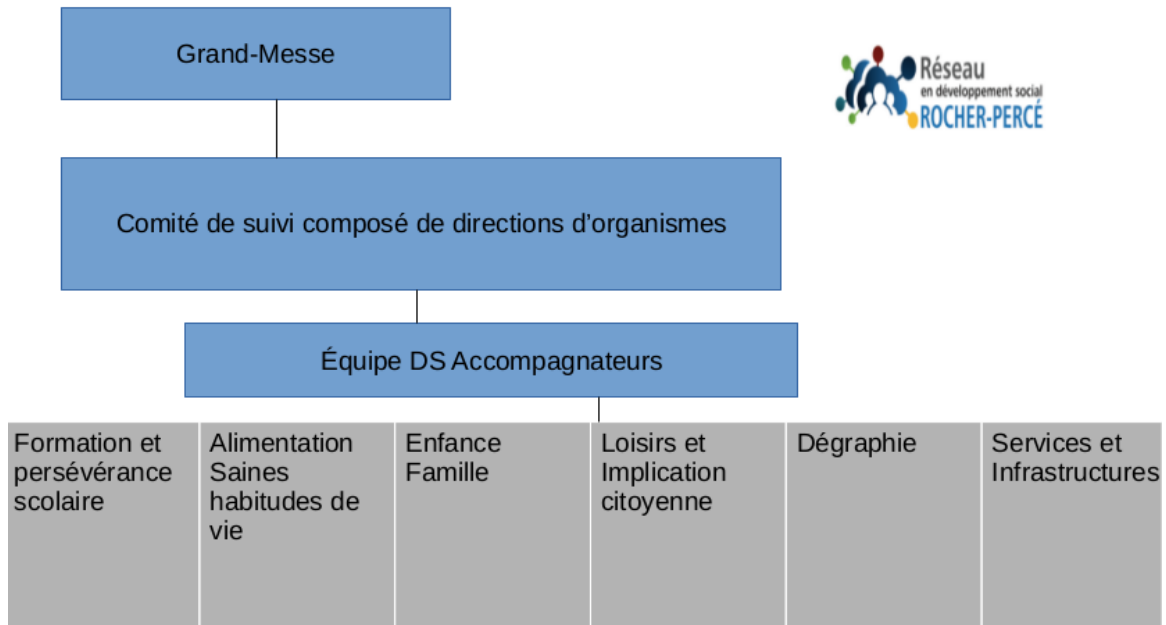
Grand-Messe

Réseau
en développement social
ROCHER-PERCÉ

Comité de suivi composé de directions d'organismes

Équipe DS Accompagnateurs

| Formation et persévérance scolaire | Alimentation Saines habitudes de vie | Enfance Famille | Loisirs et Implication citoyenne | Dégraphie | Services et Infrastructures |
|---|---|---|---|---|---|